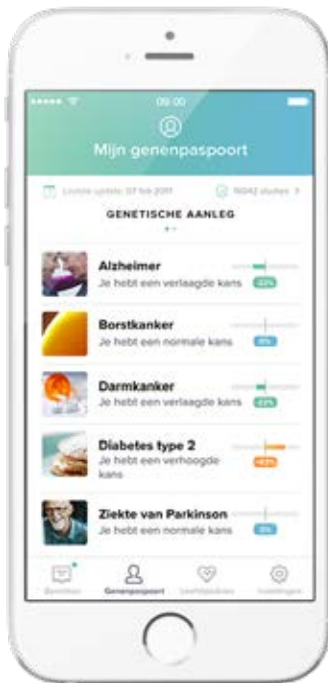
09:00

Mijn genenpaspoort

Laatste update: 07 feb 2017 16042 studies >

GENETISCHE AANLEG

Alzheimer
Je hebt een verlaagde kans
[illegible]

Borstkanker
Je hebt een normale kans
0%

Darmkanker
Je hebt een verlaagde kans
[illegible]

Diabetes type 2
Je hebt een verhoogde kans
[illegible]

Ziekte van Parkinson
Je hebt een normale kans
0%

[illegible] Genenpaspoort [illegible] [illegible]